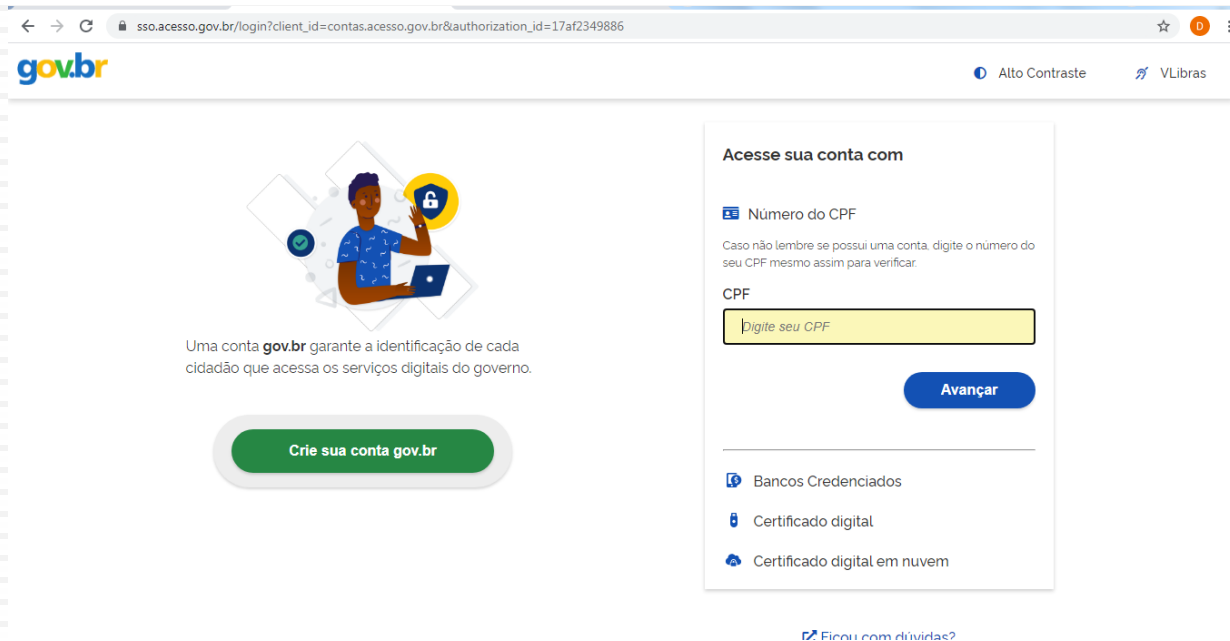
sso.acesso.gov.br/login?client_id=contas.acesso.gov.br&authorization_id=17af2349886

D

gov.br

Alto Contraste

VLibras

Uma conta **gov.br** garante a identificação de cada cidadão que acessa os serviços digitais do governo.

Crie sua conta gov.br

Acesse sua conta com

Número do CPF

Caso não lembre se possui uma conta, digite o número do seu CPF mesmo assim para verificar.

CPF

Digite seu CPF

Avançar

Bancos Credenciados

Certificado digital

Certificado digital em nuvem

Ficou com dúvidas?